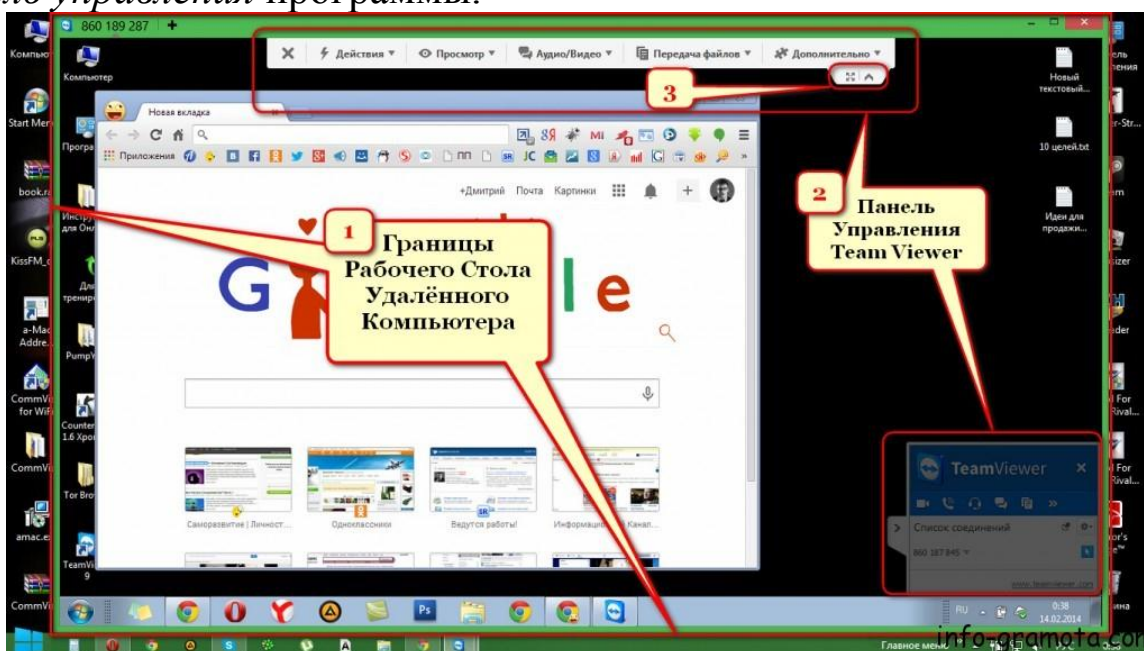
*ло управления* программы.

860 189 287 +

Компьютер

Компьютер

Start Menu

Програ

book.ra

Инстру для Онл

KissFM_c

Дл трениро

a-Mac Addre

PumpY

CommVi for WiFi

Counter 1.6 Хро

CommVi

Tor Bro

amac.e

TeamVi 9

CommVi

Действия ▾ Просмотр ▾ Аудио/Видео ▾ Передача файлов ▾ Дополнительно ▾

3

Новая вкладка

Приложения

+Дмитрий Почта Картинки

G le

1 Границы Рабочего Стола Удалённого Компьютера

2 Панель Управления Team Viewer

Саморазвитие | Личност... Одноклассники Ведутся работы! Информационный Канал...

Новый текстовый...

10 целей.txt

Идеи для продажи...

TeamViewer

Список соединений

860 187 845

www.teamviewer.com

RU 0:38 14.02.2014

Главное меню

info-gramota.com